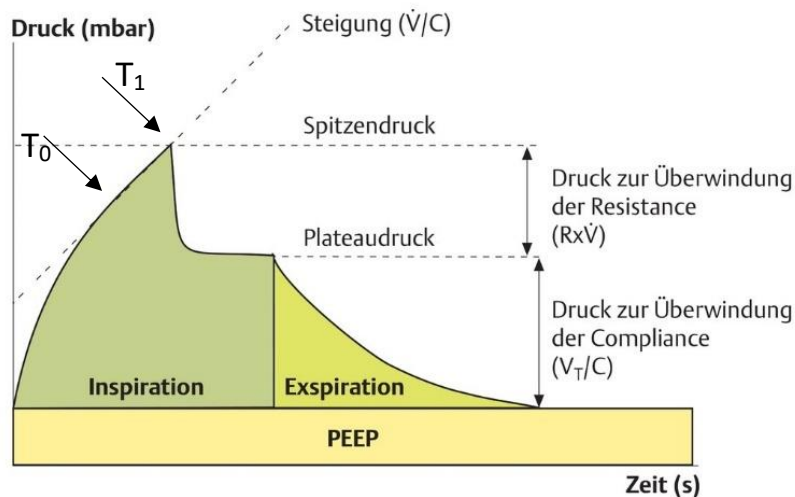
Druck (mbar)

Steigung ($\dot{V}/C$)

$T_1$

$T_0$

Spitzendruck

Druck zur Überwindung der Resistance ($R x \dot{V}$)

Plateaudruck

Druck zur Überwindung der Compliance ($V_T/C$)

Inspiration

Exspiration

PEEP

Zeit (s)